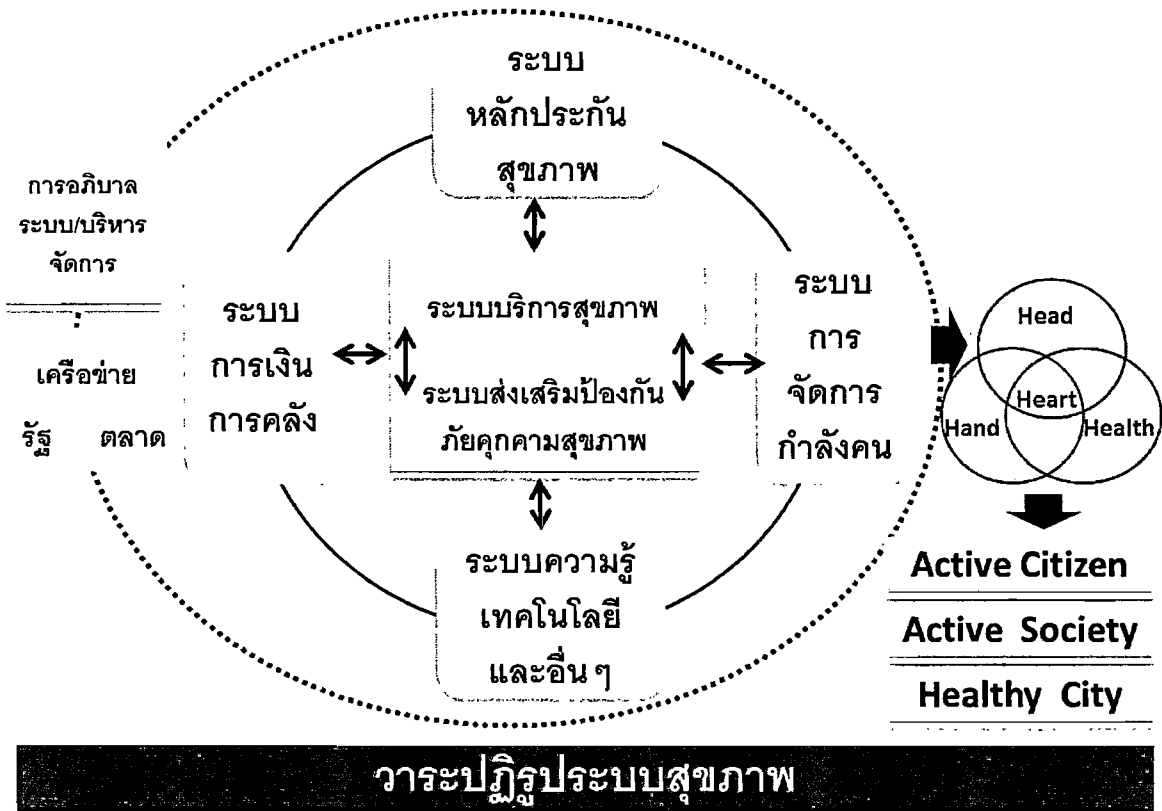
ระบบ
หลักประกัน
สุขภาพ

การอภิบาล
ระบบ/บริหาร
จัดการ

เครือข่าย
รัฐ ตลาด

ระบบ
การเงิน
การคลัง

ระบบบริการสุขภาพ

ระบบส่งเสริมป้องกัน
ภัยคุกคามสุขภาพ

ระบบ
การ
จัดการ
กำลังคน

Head
Heart
Hand
Health

ระบบความรู้
เทคโนโลยี
และอื่นๆ

Active Citizen

Active Society

Healthy City

วาระปฏิรูประบบสุขภาพ